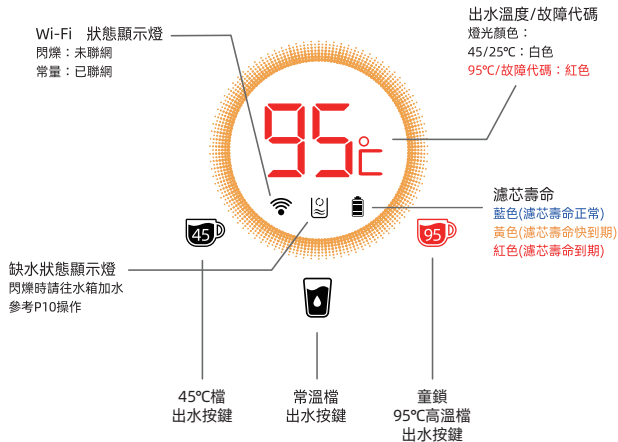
Wi-Fi 狀態顯示燈
閃爍：未聯網
常量：已聯網

出水溫度/故障代碼
燈光顏色：
45/25℃：白色
95℃/故障代碼：紅色

95℃

濾芯壽命
藍色(濾芯壽命正常)
黃色(濾芯壽命快到期)
紅色(濾芯壽命到期)

45

95

缺水狀態顯示燈
閃爍時請往水箱加水
參考P10操作

45℃檔
出水按鍵

常溫檔
出水按鍵

童鎖
95℃高溫檔
出水按鍵